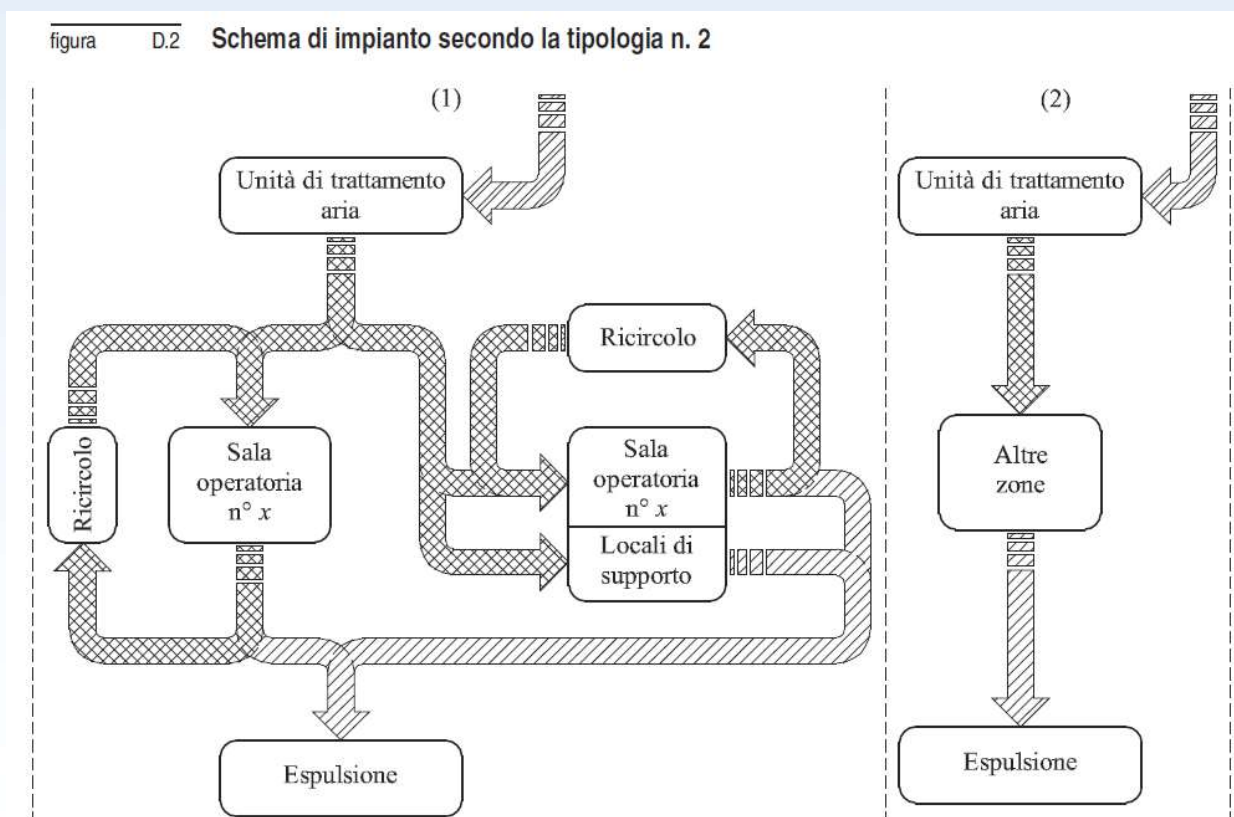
figura D.2 Schema di impianto secondo la tipologia n. 2

(1)

Unità di trattamento aria

Ricircolo

Ricircolo

Sala operatoria n° $x$

Sala operatoria n° $x$

Locali di supporto

Espulsione

(2)

Unità di trattamento aria

Altre zone

Espulsione